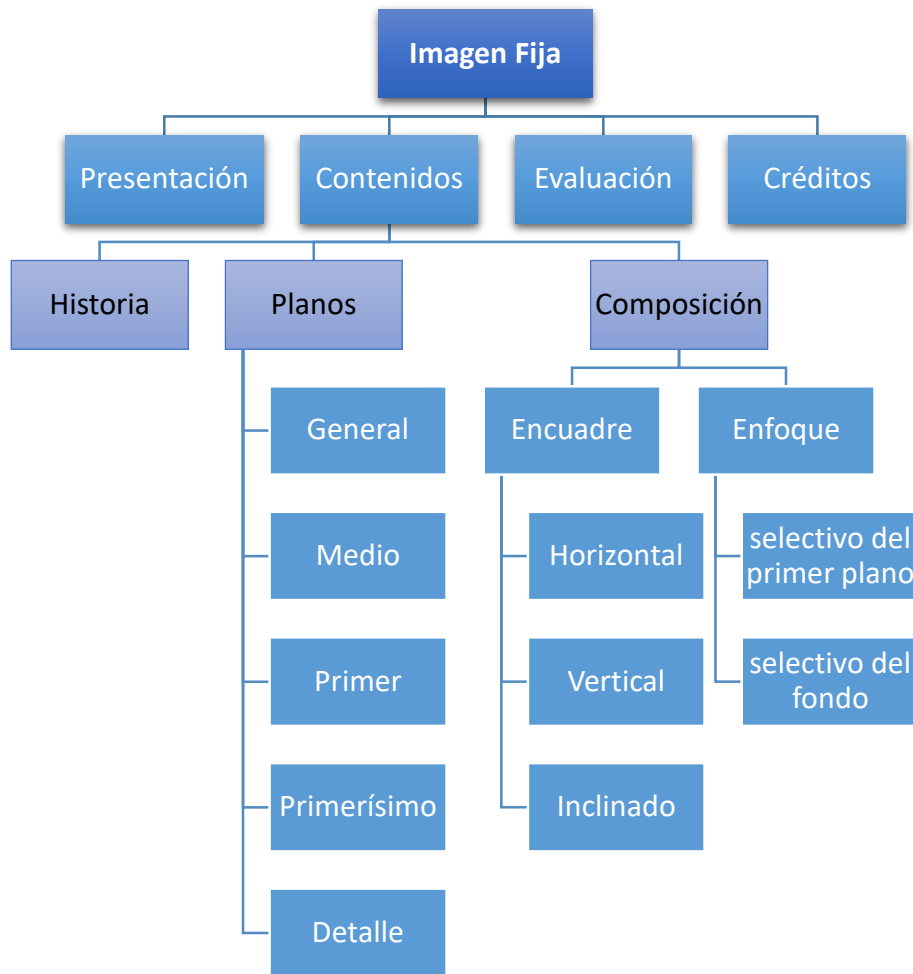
Imagen Fija

Presentación

Contenidos

Evaluación

Créditos

Historia

Planos

Composición

General

Medio

Primer

Primerísimo

Detalle

Encuadre

Horizontal

Vertical

Inclinado

Enfoque

selectivo del primer plano

selectivo del fondo